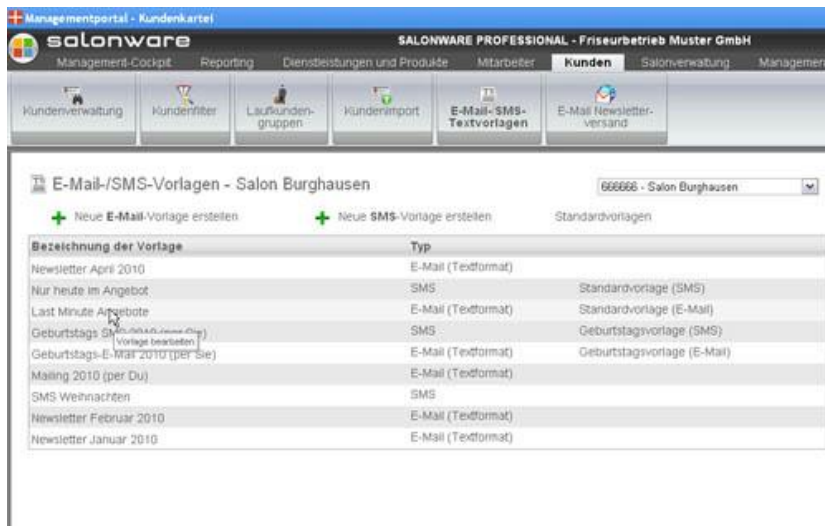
Managementportal - Kundenkartei

salonware

SALONWARE PROFESSIONAL - Friseurbetrieb Muster GmbH

Management-Cockpit Reporting Dienstleistungen und Produkte Mitarbeiter Kunden Salonverwaltung Managemen

Kundenverwaltung Kundenfilter Laufkundengruppen Kundenimport E-Mail-SMS-Textvorlagen E-Mail Newsletterversand

E-Mail-/SMS-Vorlagen - Salon Burghausen

666666 - Salon Burghausen

Neue E-Mail-Vorlage erstellen Neue SMS-Vorlage erstellen Standardvorlagen

| Bezeichnung der Vorlage | Typ | |
|---|---|---|
| Newsletter April 2010 | E-Mail (Textformat) | |
| Nur heute im Angebot | SMS | Standardvorlage (SMS) |
| Last Minute Angebote | E-Mail (Textformat) | Standardvorlage (E-Mail) |
| Geburtstags SMS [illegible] | SMS | Geburtstagsvorlage (SMS) |
| Geburtstags-E-Mail 2010 (per Sie) | E-Mail (Textformat) | Geburtstagsvorlage (E-Mail) |
| Mailing 2010 (per Du) | E-Mail (Textformat) | |
| SMS Weihnachten | SMS | |
| Newsletter Februar 2010 | E-Mail (Textformat) | |
| Newsletter Januar 2010 | E-Mail (Textformat) | |

Vorlage bearbeiten